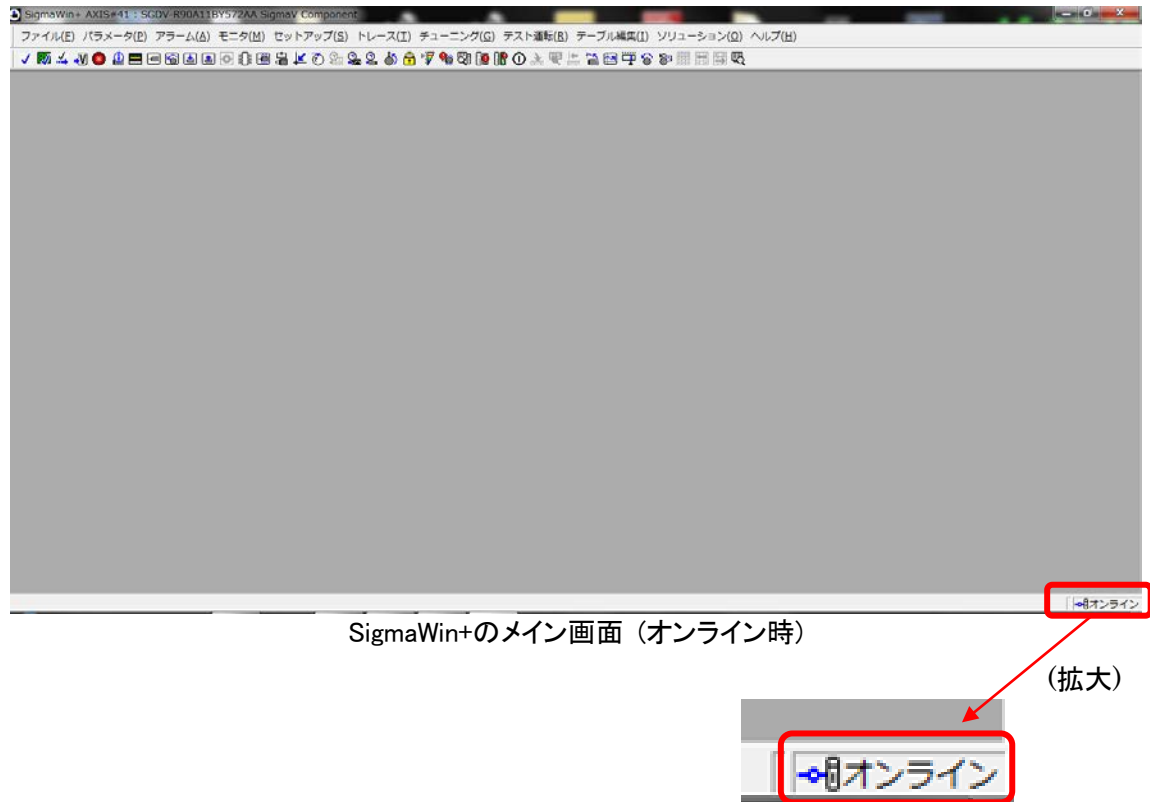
SigmaWin+ AXIS#41 : SGDV-R90A11BY572AA SigmaV Component

ファイル(F) パラメータ(P) アラーム(A) モニタ(M) セットアップ(S) トレース(T) チューニング(G) テスト運転(R) テーブル編集(I) ソリューション(O) ヘルプ(H)

オンライン

SigmaWin+のメイン画面（オンライン時）

（拡大）

オンライン